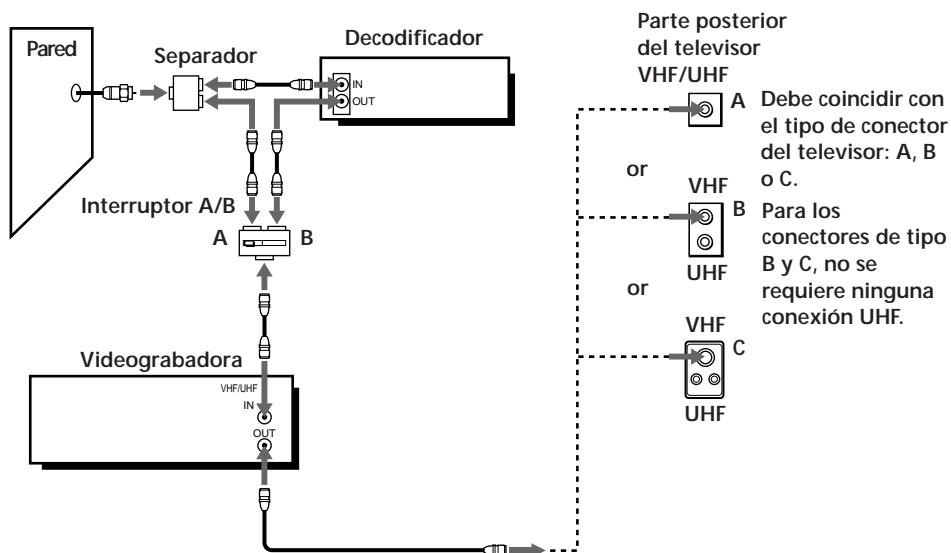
Pared

Separador

Decodificador

IN

OUT

Interruptor A/B

A

B

Videograbadora

VHF/UHF

IN

OUT

Parte posterior del televisor

VHF/UHF

A

Debe coincidir con el tipo de conector del televisor: A, B o C.

or

VHF

B

UHF

Para los conectores de tipo B y C, no se requiere ninguna conexión UHF.

or

VHF

C

UHF